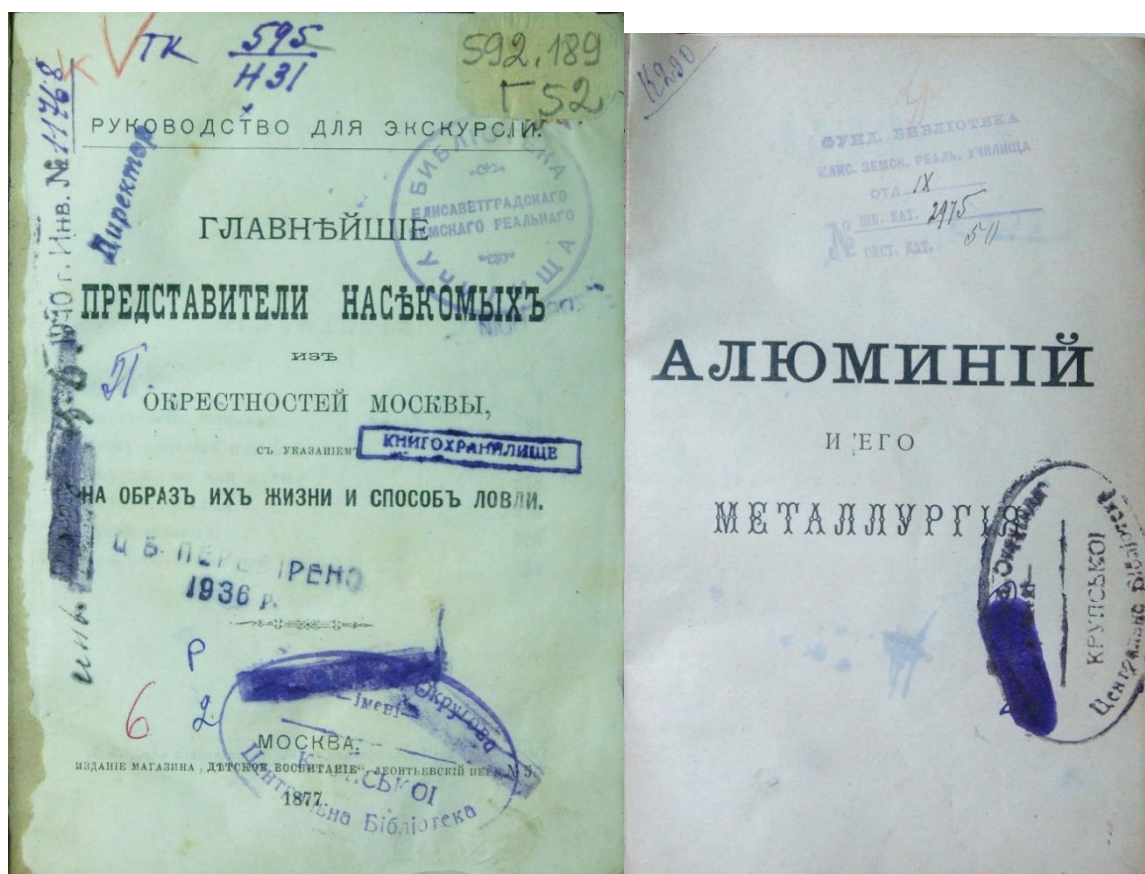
К V ТК $\frac{595}{Н31}$

592,189
Г 52

Инв. № 11768

РУКОВОДСТВО ДЛЯ ЭКСКУРСІЙ.

Директор

БИБЛІОТЕКА ЕЛИСАВЕТГРАДСКАГО ЗЕМСКАГО РЕАЛЬНАГО УЧИЛИЩА

ГЛАВНѢЙШІЕ
ПРЕДСТАВИТЕЛИ НАСѢКОМЫХЪ
ИЗЪ
ОКРЕСТНОСТЕЙ МОСКВЫ,
СЪ УКАЗАНІЕМЪ
НА ОБРАЗЪ ИХЪ ЖИЗНИ И СПОСОБЪ ЛОВЛИ.

КНИГОХРАНИЛИЩЕ

Ц Б ПЕРЕВІРЕНО
1936 р.

Р

6 2

МОСКВА.
ИЗДАНІЕ МАГАЗИНА „ДѢТСКОЕ ВОСПИТАНІЕ", ЛЕОНТЬЕВСКІЙ ПЕР. № 5.
1877.

Окружна Центральна Бібліотека імені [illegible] Крупської

К290

ФУНД. БИБЛІОТЕКА
ЕЛИС. ЗЕМСК. РЕАЛЬ. УЧИЛИЩА
ОТД. IX
№ ИНВ. КАТ. 2975
СИСТ. КАТ. 5 11

АЛЮМИНІЙ
И ЕГО
МЕТАЛЛУРГІЯ

Крупської Центральна Бібліотека